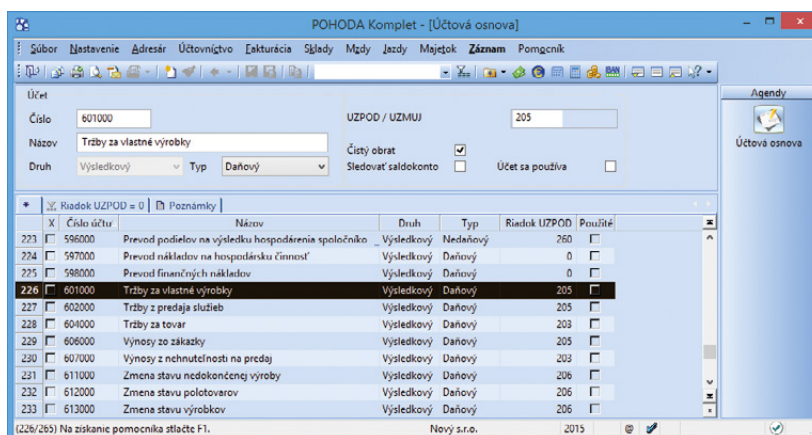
POHODA Komplet - [Účtová osnova]

Súbor Nastavenie Adresár Účtovníctvo Fakturácia Sklady Mzdy Jazdy Majetok Záznam Pomocník

Účet

Číslo 601000

Názov Tržby za vlastné výrobky

Druh Výsledkový Typ Daňový

UZPOD / UZMUJ 205

Čistý obrat ☑

Sledovať saldokonto ☐

Účet sa používa ☐

Agendy

Účtová osnova

Riadok UZPOD = 0 | Poznámky

| | X | Číslo účtu | Názov | Druh | Typ | Riadok UZPOD | Použité |
|---|---|---|---|---|---|---|---|
| 223 | ☐ | 596000 | Prevod podielov na výsledku hospodárenia spoločníko | Výsledkový | Nedaňový | 260 | ☐ |
| 224 | ☐ | 597000 | Prevod nákladov na hospodársku činnosť | Výsledkový | Daňový | 0 | ☐ |
| 225 | ☐ | 598000 | Prevod finančných nákladov | Výsledkový | Daňový | 0 | ☐ |
| 226 | ☐ | 601000 | Tržby za vlastné výrobky | Výsledkový | Daňový | 205 | ☐ |
| 227 | ☐ | 602000 | Tržby z predaja služieb | Výsledkový | Daňový | 205 | ☐ |
| 228 | ☐ | 604000 | Tržby za tovar | Výsledkový | Daňový | 203 | ☐ |
| 229 | ☐ | 606000 | Výnosy zo zákazky | Výsledkový | Daňový | 205 | ☐ |
| 230 | ☐ | 607000 | Výnosy z nehnuteľností na predaj | Výsledkový | Daňový | 203 | ☐ |
| 231 | ☐ | 611000 | Zmena stavu nedokončenej výroby | Výsledkový | Daňový | 206 | ☐ |
| 232 | ☐ | 612000 | Zmena stavu polotovarov | Výsledkový | Daňový | 206 | ☐ |
| 233 | ☐ | 613000 | Zmena stavu výrobkov | Výsledkový | Daňový | 206 | ☐ |

(226/265) Na získanie pomocníka stlačte F1. Nový s.r.o. 2015